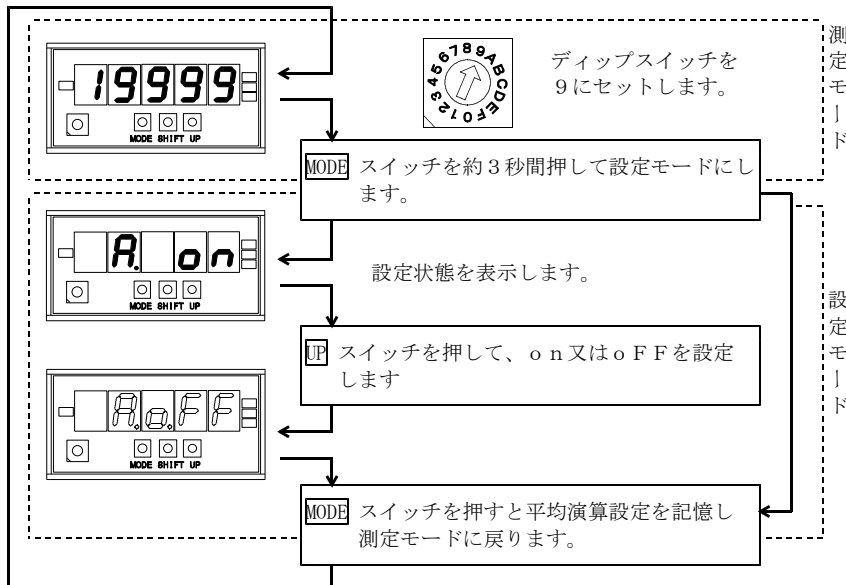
19999

MODE SHIFT UP

6789ABCDEF012345

ディップスイッチを9にセットします。

測定モード

MODE スイッチを約3秒間押して設定モードにします。

A. on

MODE SHIFT UP

設定状態を表示します。

設定モード

UP スイッチを押して、on又はoFFを設定します

A.o.FF

MODE SHIFT UP

MODE スイッチを押すと平均演算設定を記憶し測定モードに戻ります。